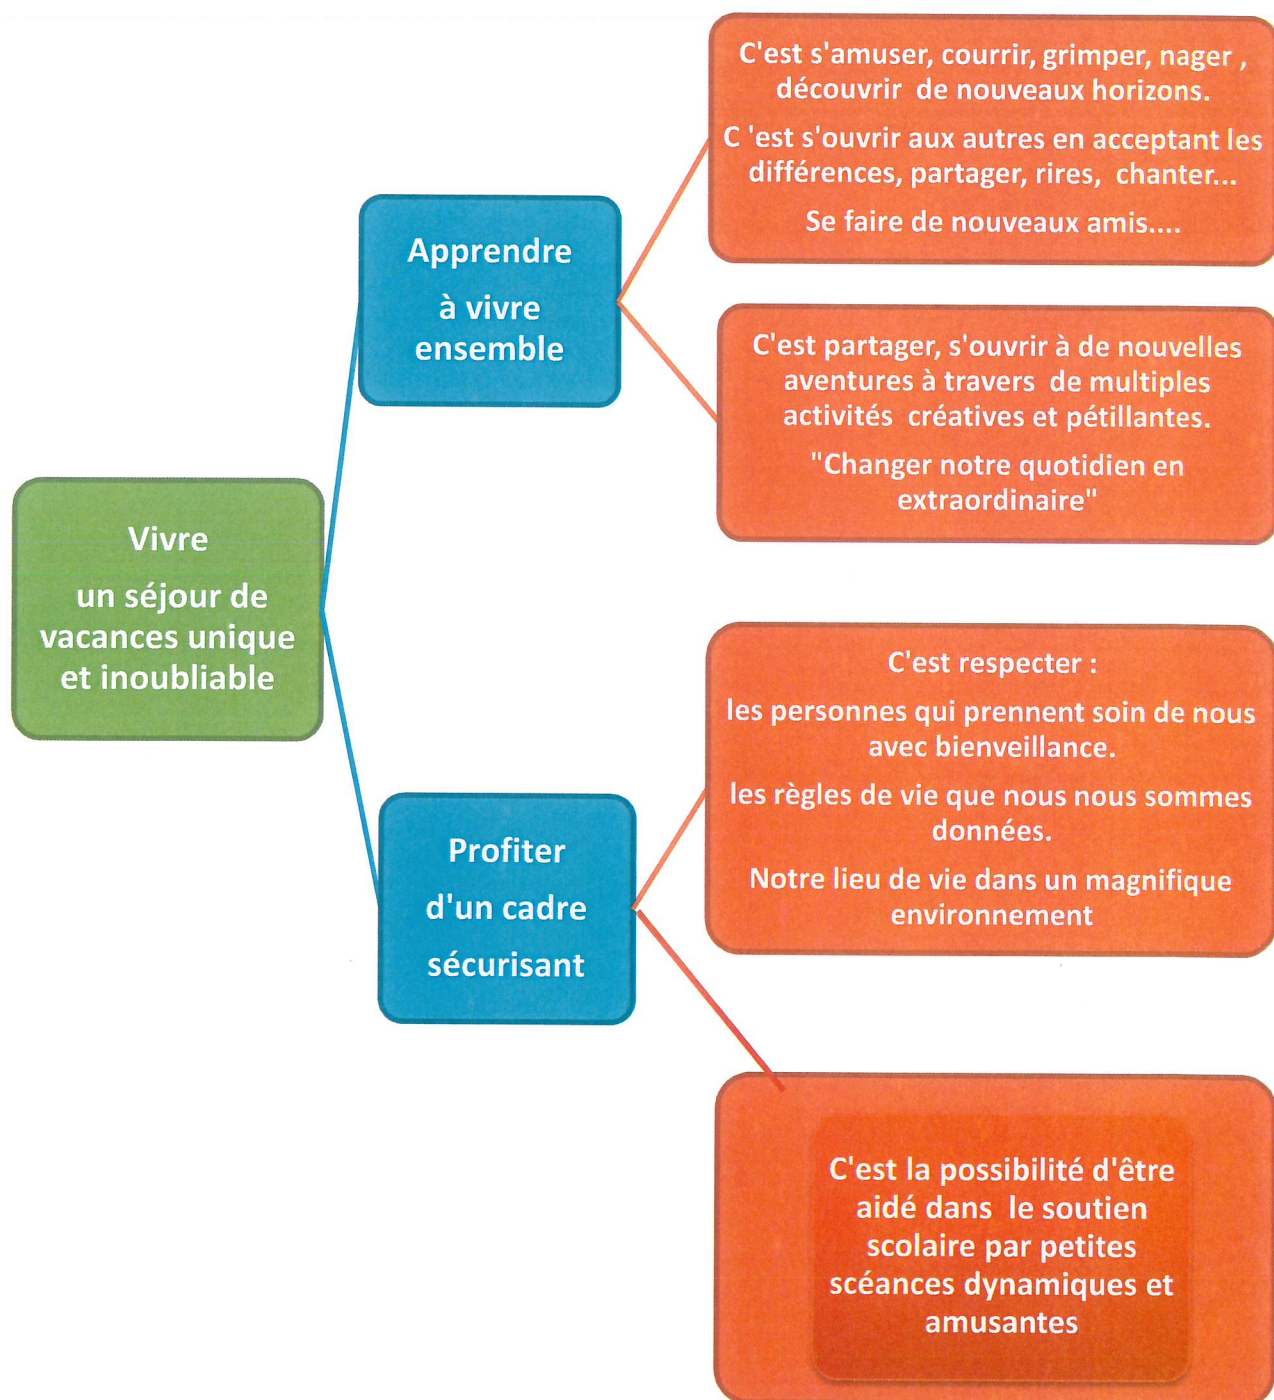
Vivre

un séjour de vacances unique et inoubliable

Apprendre

à vivre ensemble

C'est s'amuser, courrir, grimper, nager , découvrir de nouveaux horizons.

C 'est s'ouvrir aux autres en acceptant les différences, partager, rires, chanter...

Se faire de nouveaux amis....

C'est partager, s'ouvrir à de nouvelles aventures à travers de multiples activités créatives et pétillantes.

"Changer notre quotidien en extraordinaire"

Profiter

d'un cadre

sécurisant

C'est respecter :

les personnes qui prennent soin de nous avec bienveillance.

les règles de vie que nous nous sommes données.

Notre lieu de vie dans un magnifique environnement

C'est la possibilité d'être aidé dans le soutien scolaire par petites scéances dynamiques et amusantes